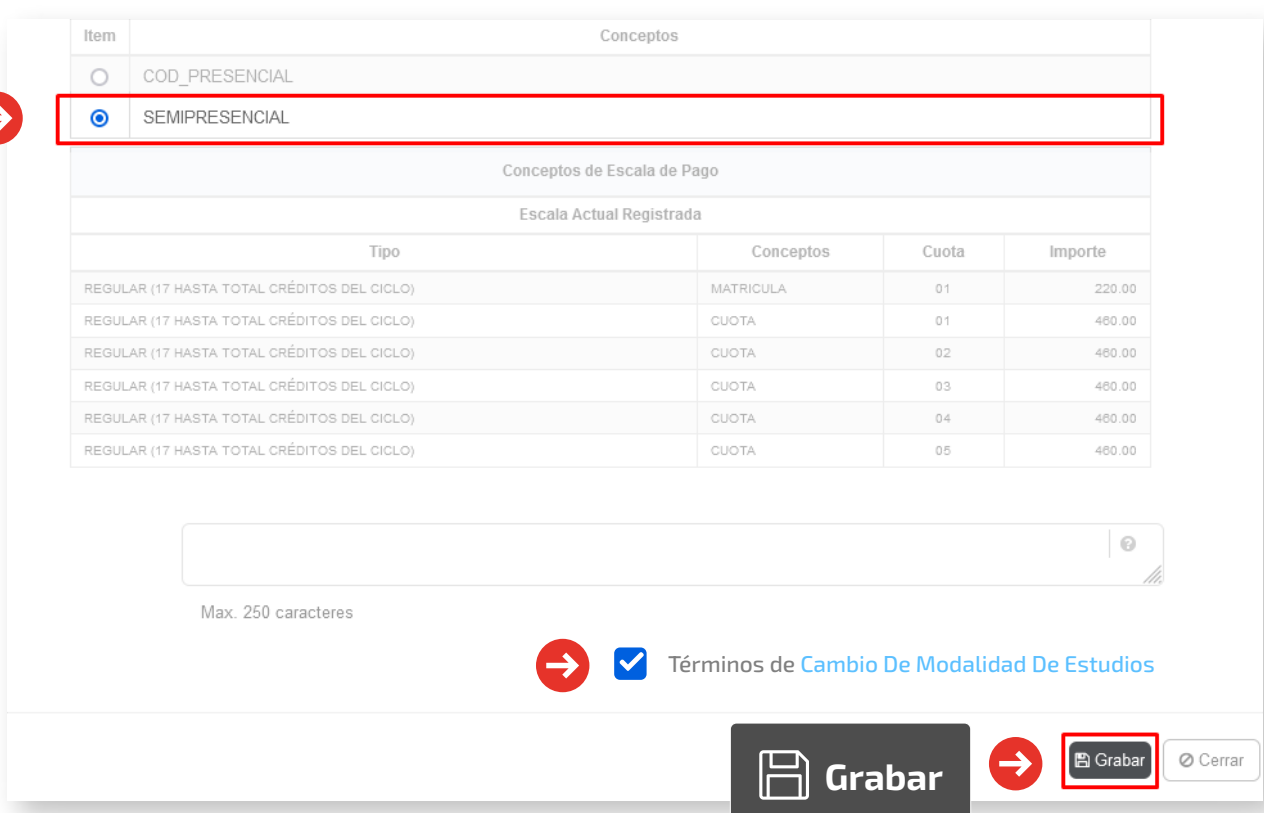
| Item | Conceptos |
|---|---|
| ○ | COD_PRESENCIAL |
| ◉ | SEMIPRESENCIAL |

Conceptos de Escala de Pago

Escala Actual Registrada

| Tipo | Conceptos | Cuota | Importe |
|---|---|---|---|
| REGULAR (17 HASTA TOTAL CRÉDITOS DEL CICLO) | MATRICULA | 01 | 220.00 |
| REGULAR (17 HASTA TOTAL CRÉDITOS DEL CICLO) | CUOTA | 01 | 460.00 |
| REGULAR (17 HASTA TOTAL CRÉDITOS DEL CICLO) | CUOTA | 02 | 460.00 |
| REGULAR (17 HASTA TOTAL CRÉDITOS DEL CICLO) | CUOTA | 03 | 460.00 |
| REGULAR (17 HASTA TOTAL CRÉDITOS DEL CICLO) | CUOTA | 04 | 460.00 |
| REGULAR (17 HASTA TOTAL CRÉDITOS DEL CICLO) | CUOTA | 05 | 460.00 |

Max. 250 caracteres

Términos de Cambio De Modalidad De Estudios

Grabar

Grabar

Cerrar